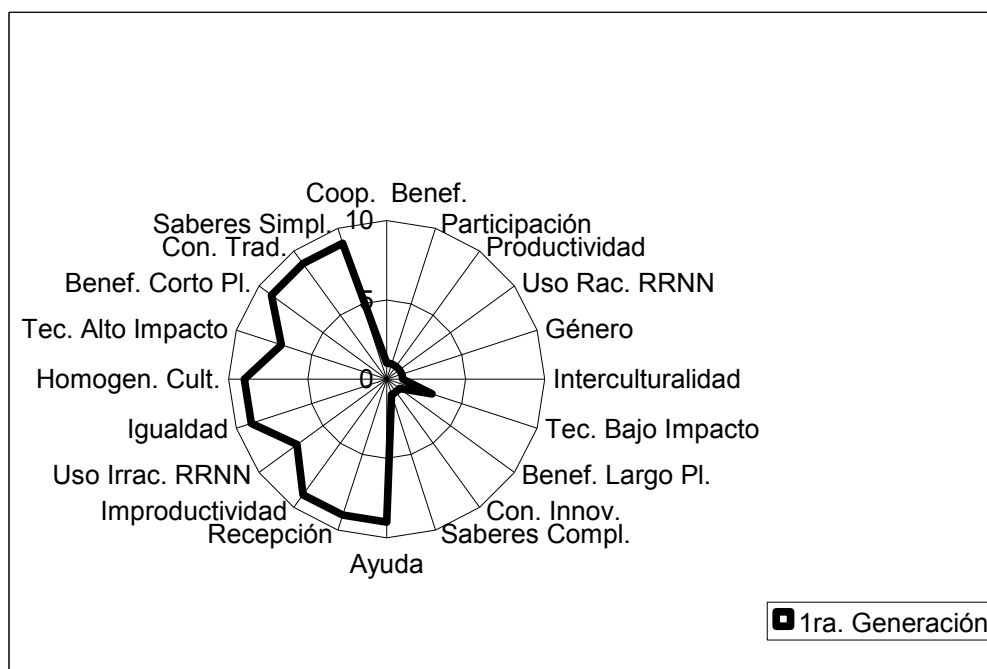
Coop. Benef.
Participación
Productividad
Uso Rac. RRNN
Género
Interculturalidad
Tec. Bajo Impacto
Benef. Largo Pl.
Con. Innov.
Saberes Compl.
Ayuda
Recepción
Improductividad
Uso Irrac. RRNN
Igualdad
Homogen. Cult.
Tec. Alto Impacto
Benef. Corto Pl.
Con. Trad.
Saberes Simpl.
10
5
0
1ra. Generación